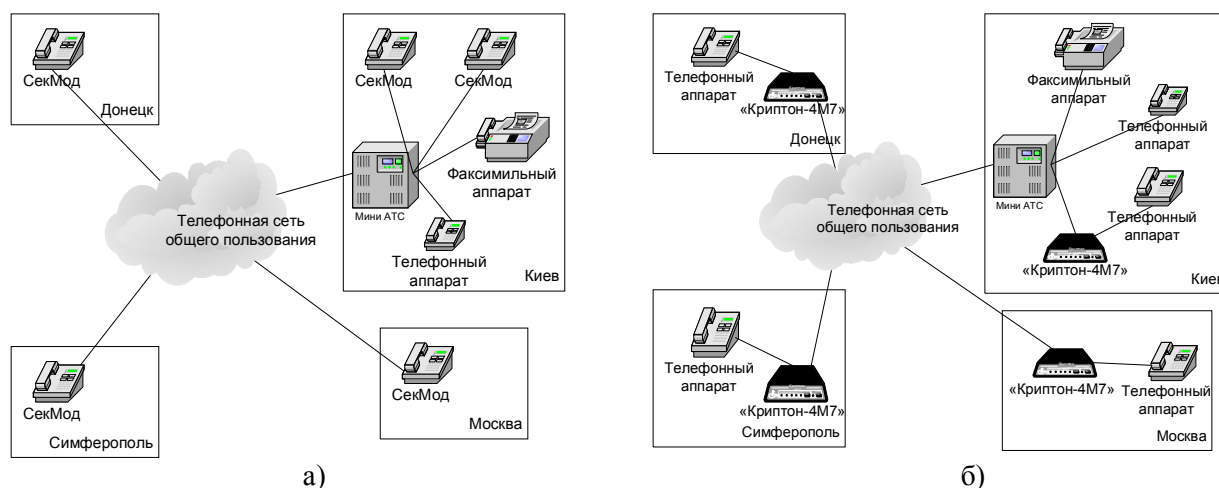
СекМод
Донецк

СекМод
СекМод
Мини АТС
Факсимильный аппарат
Телефонный аппарат
Киев

Телефонная сеть общего пользования

СекМод
Симферополь

СекМод
Москва

а)

Телефонный аппарат
«Криптон-4М7»
Донецк

Факсимильный аппарат
Телефонный аппарат
Мини АТС
Телефонный аппарат
«Криптон-4М7»
Киев

Телефонная сеть общего пользования

Телефонный аппарат
«Криптон-4М7»
Симферополь

«Криптон-4М7»
Телефонный аппарат
Москва

б)